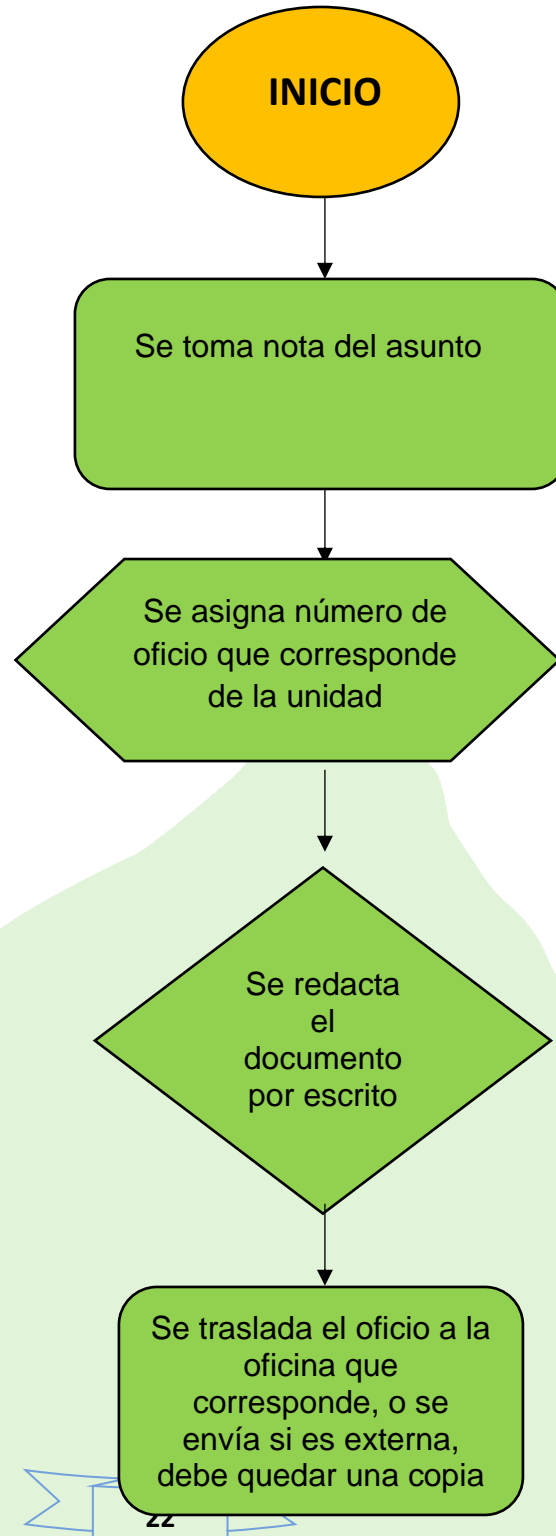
INICIO

Se toma nota del asunto

Se asigna número de oficio que corresponde de la unidad

Se redacta el documento por escrito

Se traslada el oficio a la oficina que corresponde, o se envía si es externa, debe quedar una copia

22